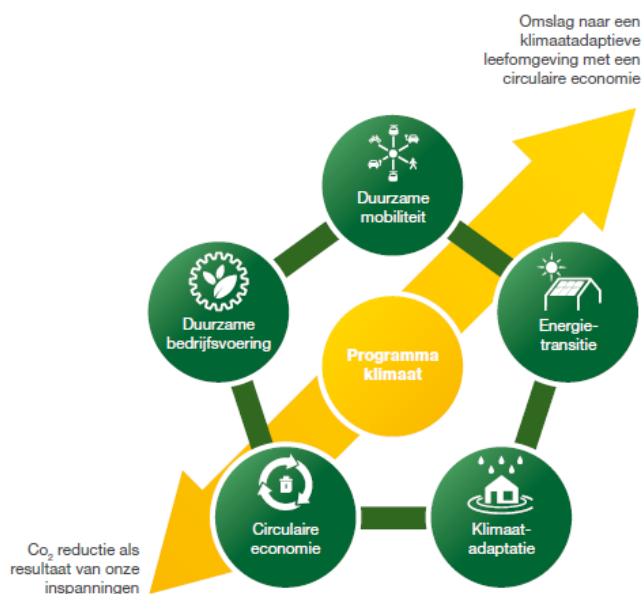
Omslag naar een klimaatadaptieve leefomgeving met een circulaire economie

Duurzame mobiliteit

Duurzame bedrijfsvoering

Programma klimaat

Energietransitie

Circulaire economie

Klimaatadaptatie

$Co_2$ reductie als resultaat van onze inspanningen